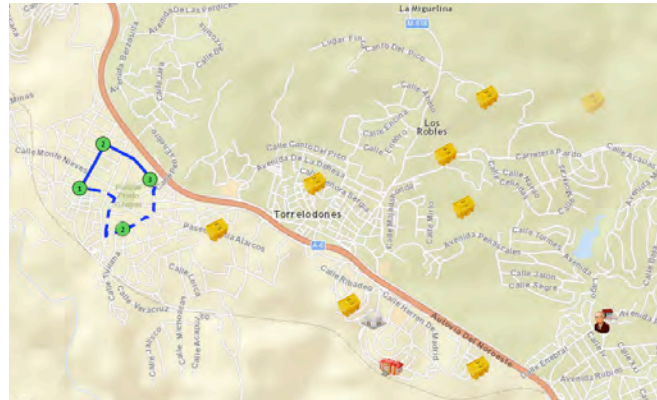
La Miguelina
M-618
Avenida De Las Perdices
Lugar Fin
Camino Del Pico
Avenida Berzosilla
Calle Jara
Calle Abeto
Los Robles
Calle Monte Nevero
Calle Canto Del Pico
Avenida De La Dehesa
Carretera Pardo
Calle Acacias
Torrelodones
A-6
Paseo Alarcon
Calle Mirto
Avenida Peñascales
Calle Torrente
Calle Jalon
Calle Segre
Calle Rosales
Calle Herren De Madrid
Autovía Del Noroeste
Calle Veracruz
Calle Lerida
Calle Michoacan
Calle Jalisco
Calle Acapulco
Avenida Rubios
1
2
3
2